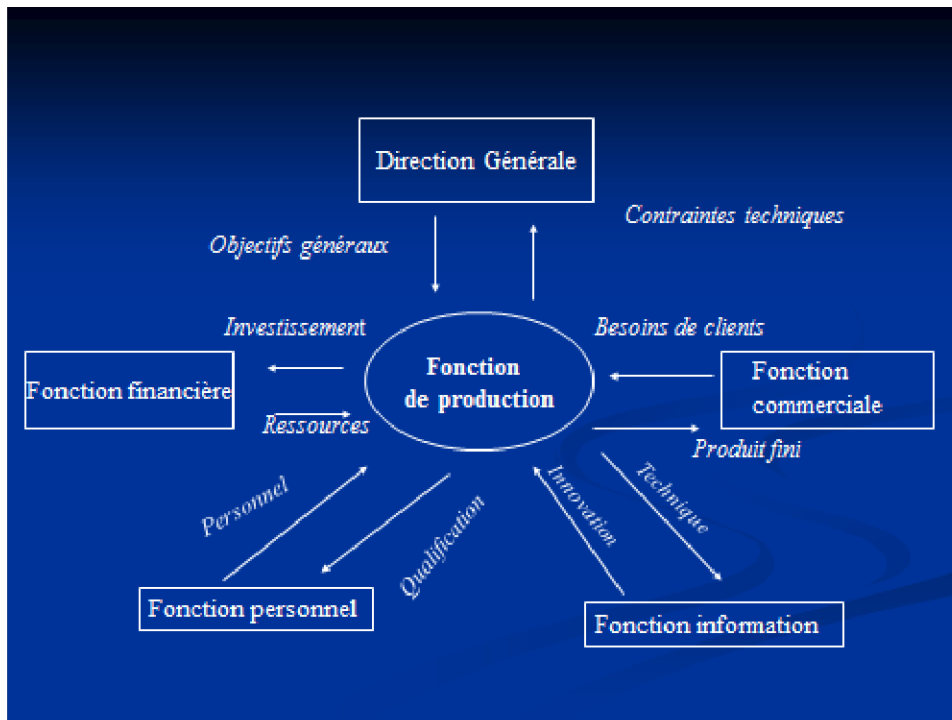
Direction Générale

Objectifs généraux

Contraintes techniques

Investissement

Besoins de clients

Fonction financière

Fonction de production

Fonction commerciale

Ressources

Produit fini

Personnel

Qualification

Innovation

Technique

Fonction personnel

Fonction information